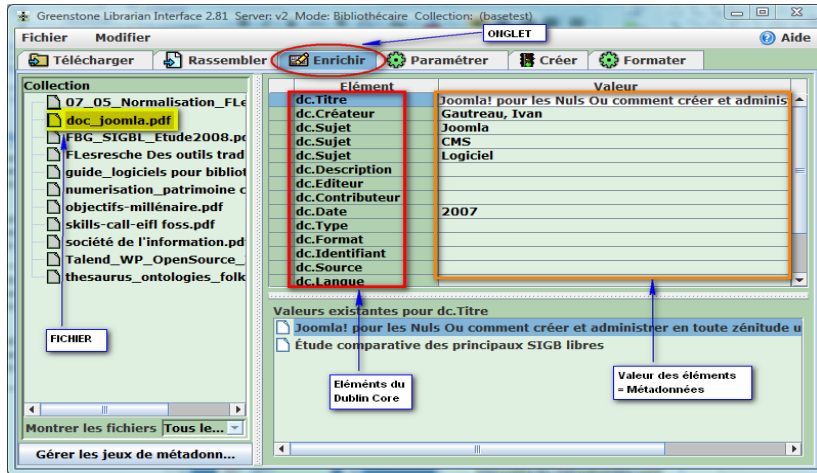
Greenstone Librarian Interface 2.81 Server: v2 Mode: Bibliothécaire Collection: (basetest)

Fichier Modifier

ONGLET

Aide

Télécharger Rassembler Enrichir Paramétrer Créer Formater

Collection
07_05_Normalisation_FLe
doc_joomla.pdf
FBG_SIGBL_Etude2008.pd
FLesresche Des outils trad
guide_logiciels pour bibliot
numerisation_patrimoine c
objectifs-millénaire.pdf
skills-call-eifl foss.pdf
société de l'information.pdf
Talend_WP_OpenSource_
thesaurus_ontologies_folk

FICHIER

Montrer les fichiers Tous le...

Gérer les jeux de métadonn...

| Elément | Valeur |
|---|---|
| dc.Titre | Joomla! pour les Nuls Ou comment créer et adminis |
| dc.Créateur | Gautreau, Ivan |
| dc.Sujet | Joomla |
| dc.Sujet | CMS |
| dc.Sujet | Logiciel |
| dc.Description | |
| dc.Editeur | |
| dc.Contributeur | |
| dc.Date | 2007 |
| dc.Type | |
| dc.Format | |
| dc.Identifiant | |
| dc.Source | |
| dc.Langue | |

Valeurs existantes pour dc.Titre
Joomla! pour les Nuls Ou comment créer et administrer en toute zénitude u
Étude comparative des principaux SIGB libres

Eléments du Dublin Core

Valeur des éléments = Métadonnées